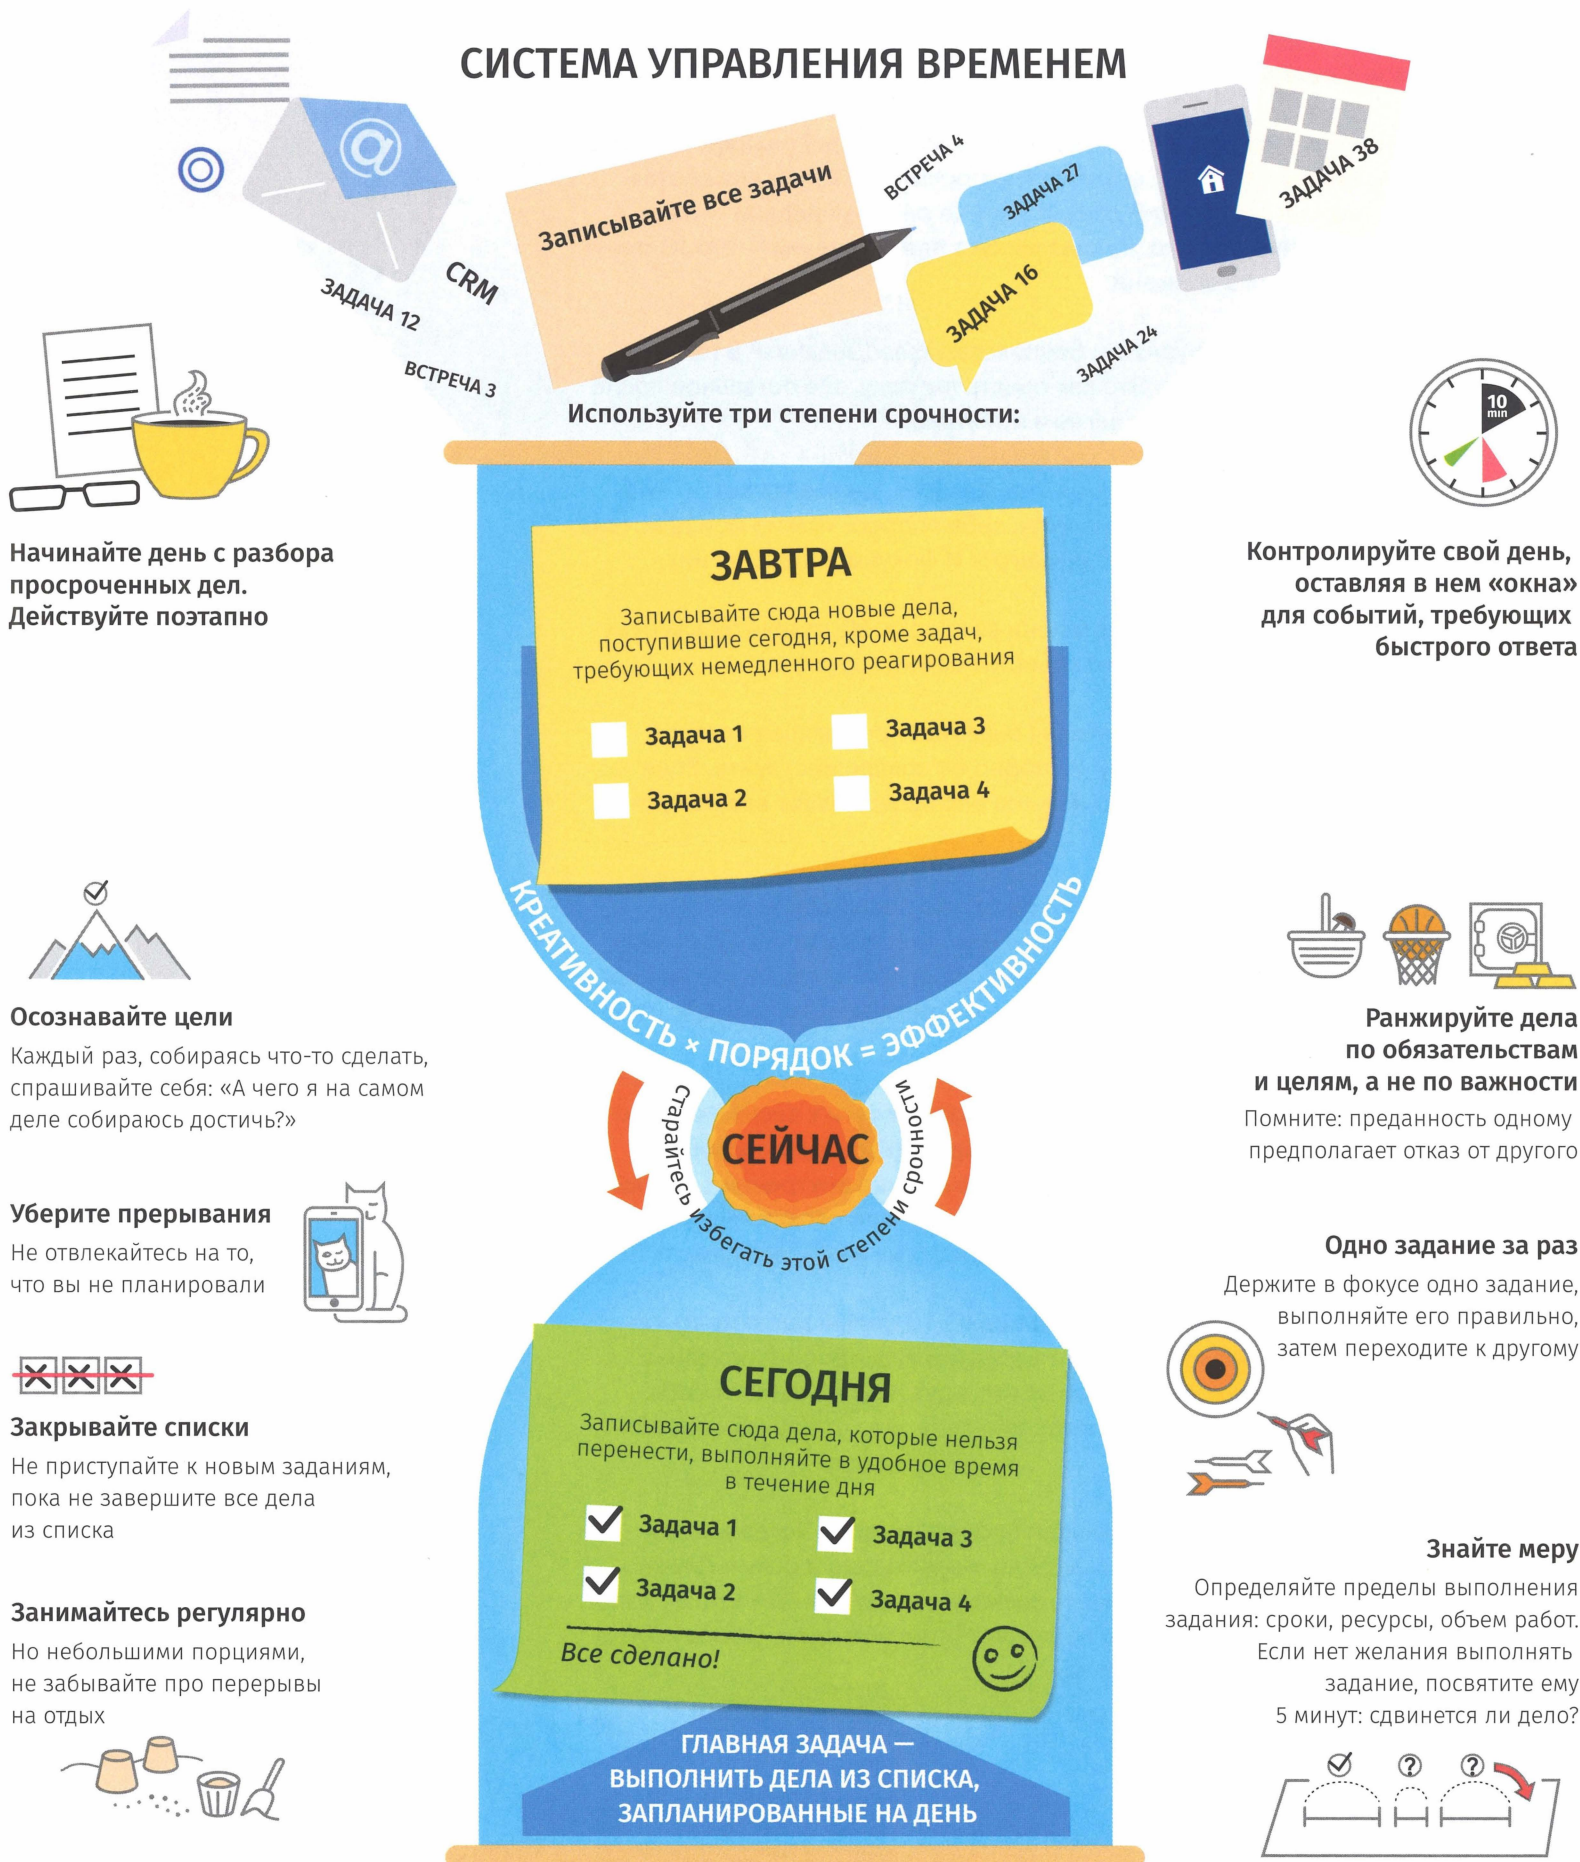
СИСТЕМА УПРАВЛЕНИЯ ВРЕМЕНЕМ

CRM

ЗАДАЧА 12

ВСТРЕЧА 3

Записывайте все задачи

ВСТРЕЧА 4

ЗАДАЧА 27

ЗАДАЧА 16

ЗАДАЧА 24

ЗАДАЧА 38

Используйте три степени срочности:

10 min

Начинайте день с разбора просроченных дел. Действуйте поэтапно

Контролируйте свой день, оставляя в нем «окна» для событий, требующих быстрого ответа

ЗАВТРА

Записывайте сюда новые дела, поступившие сегодня, кроме задач, требующих немедленного реагирования

Задача 1
Задача 3
Задача 2
Задача 4

КРЕАТИВНОСТЬ × ПОРЯДОК = ЭФФЕКТИВНОСТЬ

Осознавайте цели
Каждый раз, собираясь что-то сделать, спрашивайте себя: «А чего я на самом деле собираюсь достичь?»

Ранжируйте дела по обязательствам и целям, а не по важности
Помните: преданность одному предполагает отказ от другого

СЕЙЧАС

Старайтесь избегать этой степени срочности

Уберите прерывания
Не отвлекайтесь на то, что вы не планировали

Одно задание за раз
Держите в фокусе одно задание, выполняйте его правильно, затем переходите к другому

Закрывайте списки
Не приступайте к новым заданиям, пока не завершите все дела из списка

СЕГОДНЯ

Записывайте сюда дела, которые нельзя перенести, выполняйте в удобное время в течение дня

Задача 1
Задача 3
Задача 2
Задача 4

Все сделано!

Занимайтесь регулярно
Но небольшими порциями, не забывайте про перерывы на отдых

Знайте меру
Определяйте пределы выполнения задания: сроки, ресурсы, объем работ. Если нет желания выполнять задание, посвятите ему 5 минут: сдвинется ли дело?

ГЛАВНАЯ ЗАДАЧА — ВЫПОЛНИТЬ ДЕЛА ИЗ СПИСКА, ЗАПЛАНИРОВАННЫЕ НА ДЕНЬ